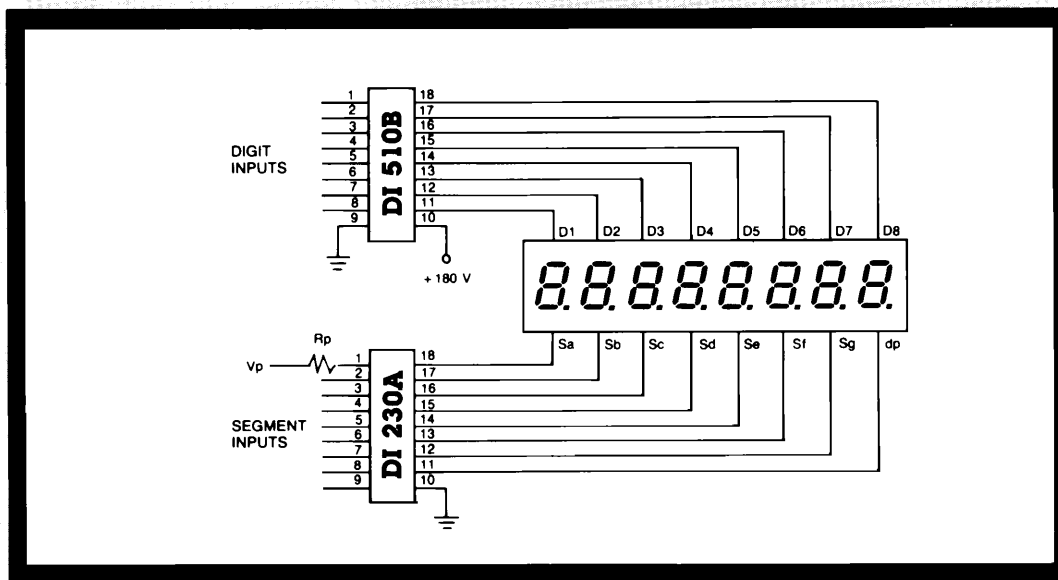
DI 510B

1 2 3 4 5 6 7 8 9

18 17 16 15 14 13 12 11 10

DIGIT INPUTS

+ 180 V

D1 D2 D3 D4 D5 D6 D7 D8

8.8.8.8.8.8.8.8.

Sa Sb Sc Sd Se Sf Sg dp

Rp

Vp

DI 230A

1 2 3 4 5 6 7 8 9

18 17 16 15 14 13 12 11 10

SEGMENT INPUTS